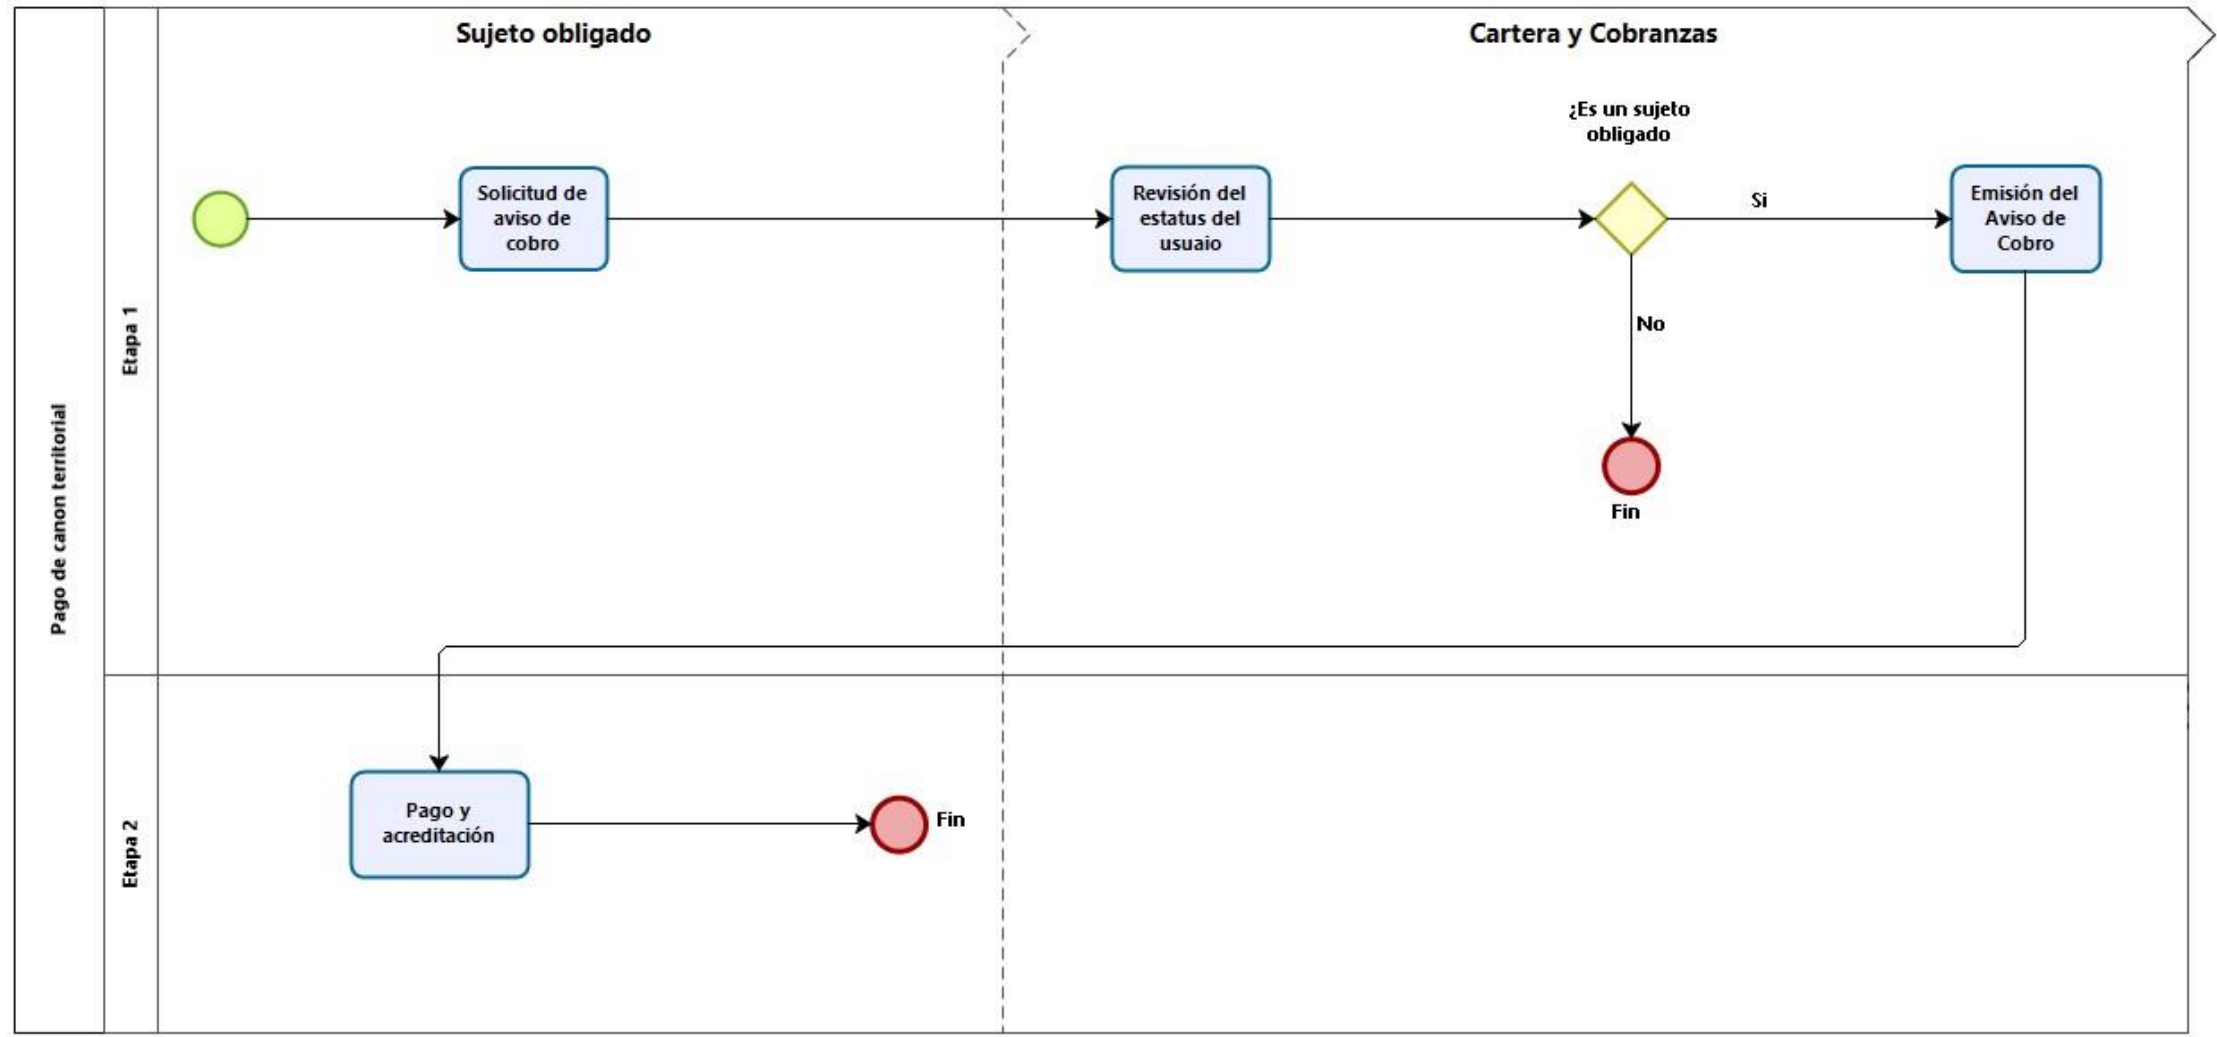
Pago de canon territorial

Etapa 1

Etapa 2

Sujeto obligado

Cartera y Cobranzas

Solicitud de aviso de cobro

Revisión del estatus del usuaio

¿Es un sujeto obligado

Si

No

Fin

Emisión del Aviso de Cobro

Pago y acreditación

Fin